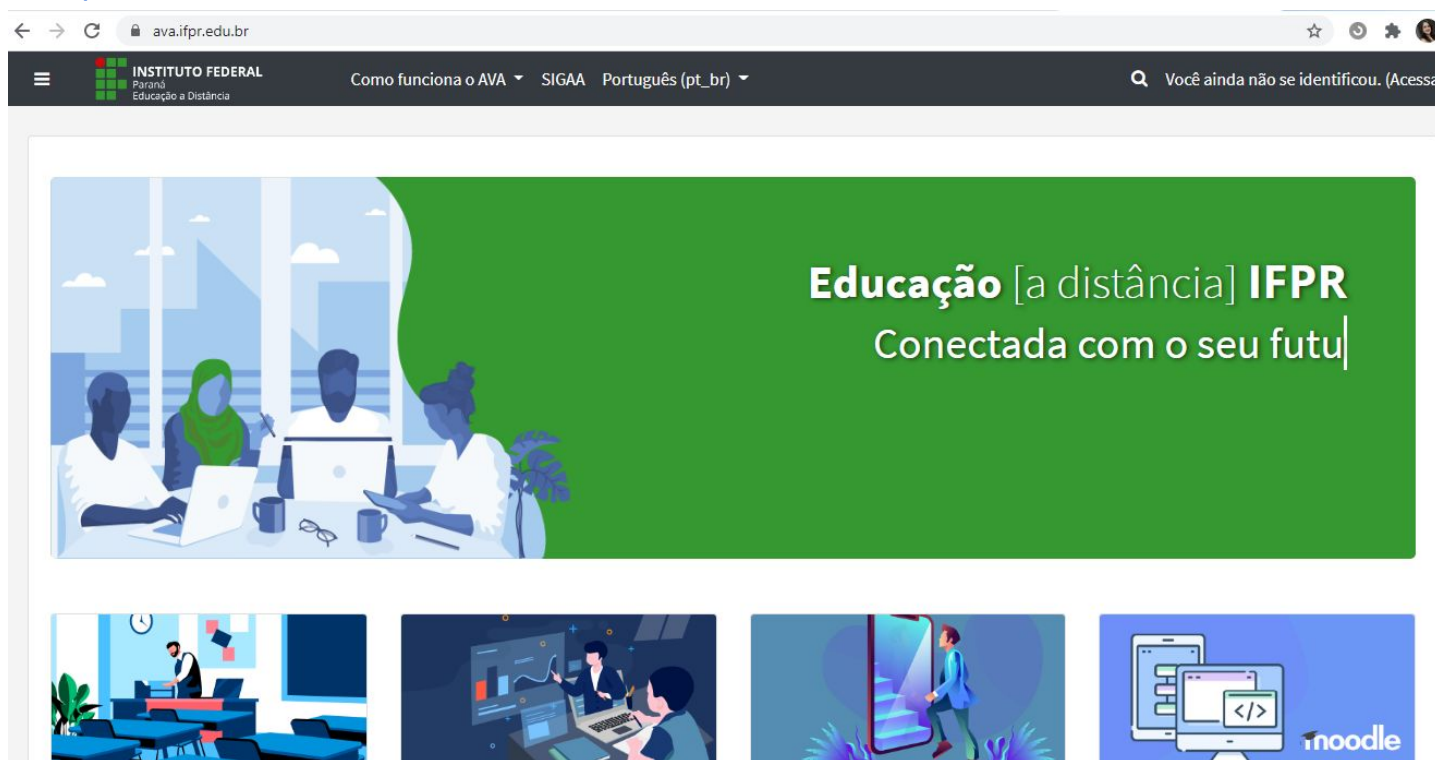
ava.ifpr.edu.br

INSTITUTO FEDERAL
Paraná
Educação a Distância

Como funciona o AVA SIGAA Português (pt_br)

Você ainda não se identificou. (Acessa

Educação [a distância] IFPR
Conectada com o seu futu

</> moodle